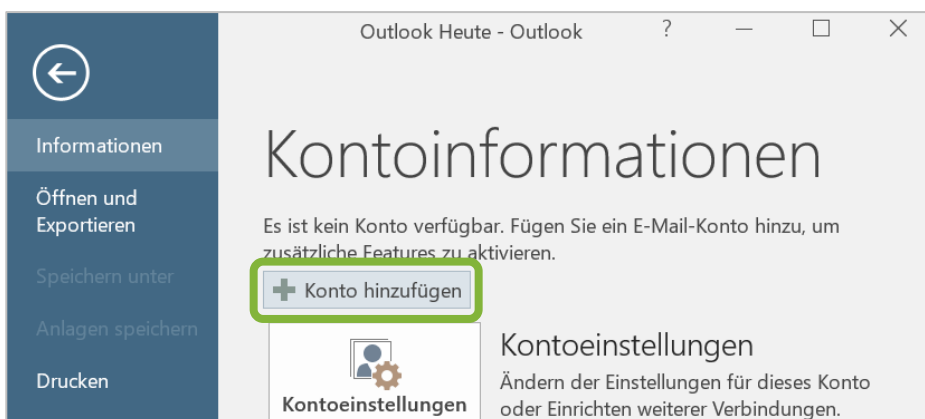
Outlook Heute - Outlook

?

Informationen

Öffnen und Exportieren

Speichern unter

Anlagen speichern

Drucken

Kontoinformationen

Es ist kein Konto verfügbar. Fügen Sie ein E-Mail-Konto hinzu, um zusätzliche Features zu aktivieren.

Konto hinzufügen

Kontoeinstellungen

Kontoeinstellungen

Ändern der Einstellungen für dieses Konto oder Einrichten weiterer Verbindungen.